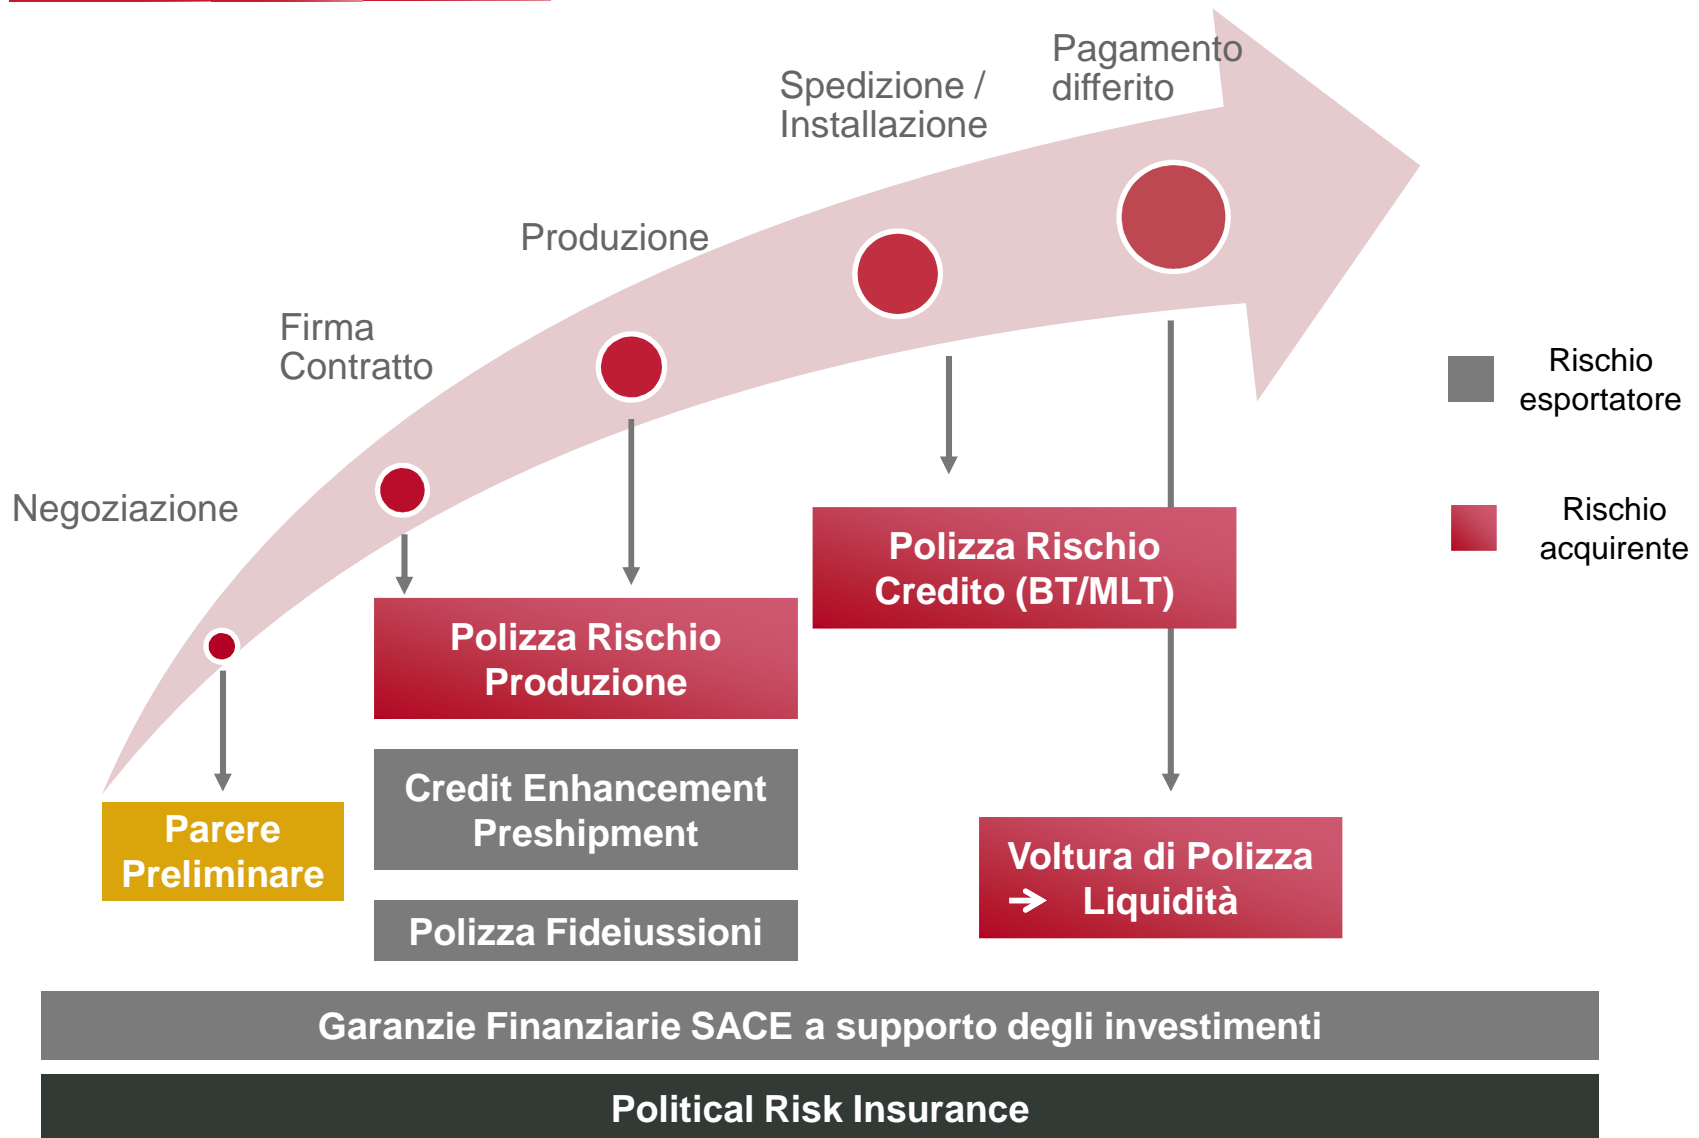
Pagamento differito

Spedizione / Installazione

Produzione

Firma Contratto

Negoziazione

Rischio esportatore

Rischio acquirente

Polizza Rischio Credito (BT/MLT)

Polizza Rischio Produzione

Credit Enhancement Preshipment

Polizza Fideiussioni

Parere Preliminare

Voltura di Polizza → Liquidità

Garanzie Finanziarie SACE a supporto degli investimenti

Political Risk Insurance